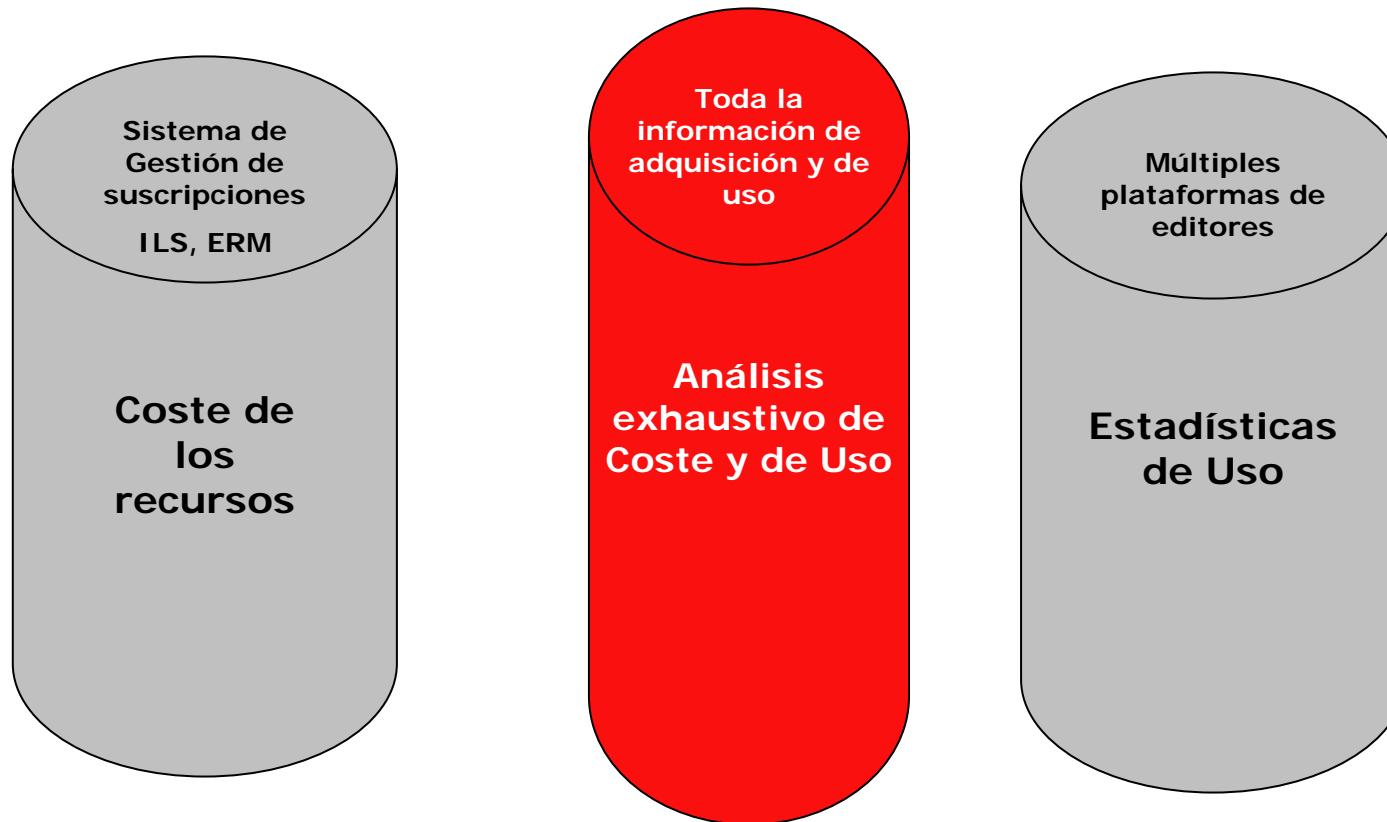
Sistema de Gestión de suscripciones

ILS, ERM

Coste de los recursos

Toda la información de adquisición y de uso

Análisis exhaustivo de Coste y de Uso

Múltiples plataformas de editores

Estadísticas de Uso